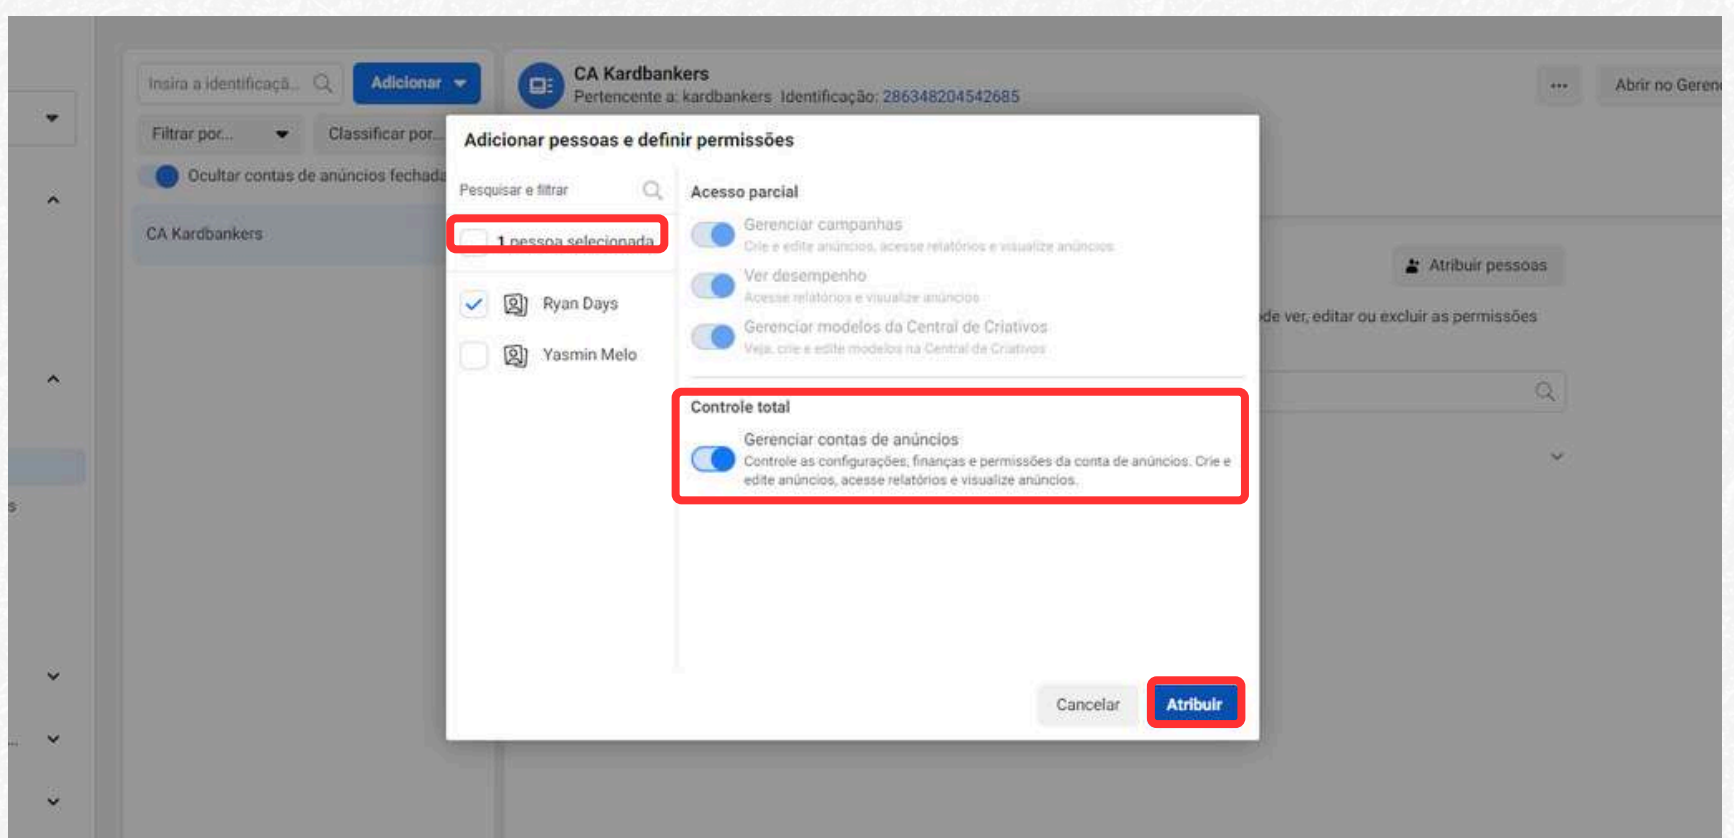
Insira a identificaçã...

Adicionar

Filtrar por...

Classificar por...

Ocultar contas de anúncios fechada

CA Kardbankers

CA Kardbankers

Pertencente a: kardbankers Identificação: 286348204542685

...

Abrir no Geren

Atribuir pessoas

de ver, editar ou excluir as permissões

Adicionar pessoas e definir permissões

Pesquisar e filtrar

1 pessoa selecionada

Ryan Days

Yasmin Melo

Acesso parcial

Gerenciar campanhas

Crie e edite anúncios, acesse relatórios e visualize anúncios

Ver desempenho

Acesse relatórios e visualize anúncios

Gerenciar modelos da Central de Criativos

Veja, crie e edite modelos na Central de Criativos

Controle total

Gerenciar contas de anúncios

Controle as configurações, finanças e permissões da conta de anúncios. Crie e edite anúncios, acesse relatórios e visualize anúncios.

Cancelar

Atribuir